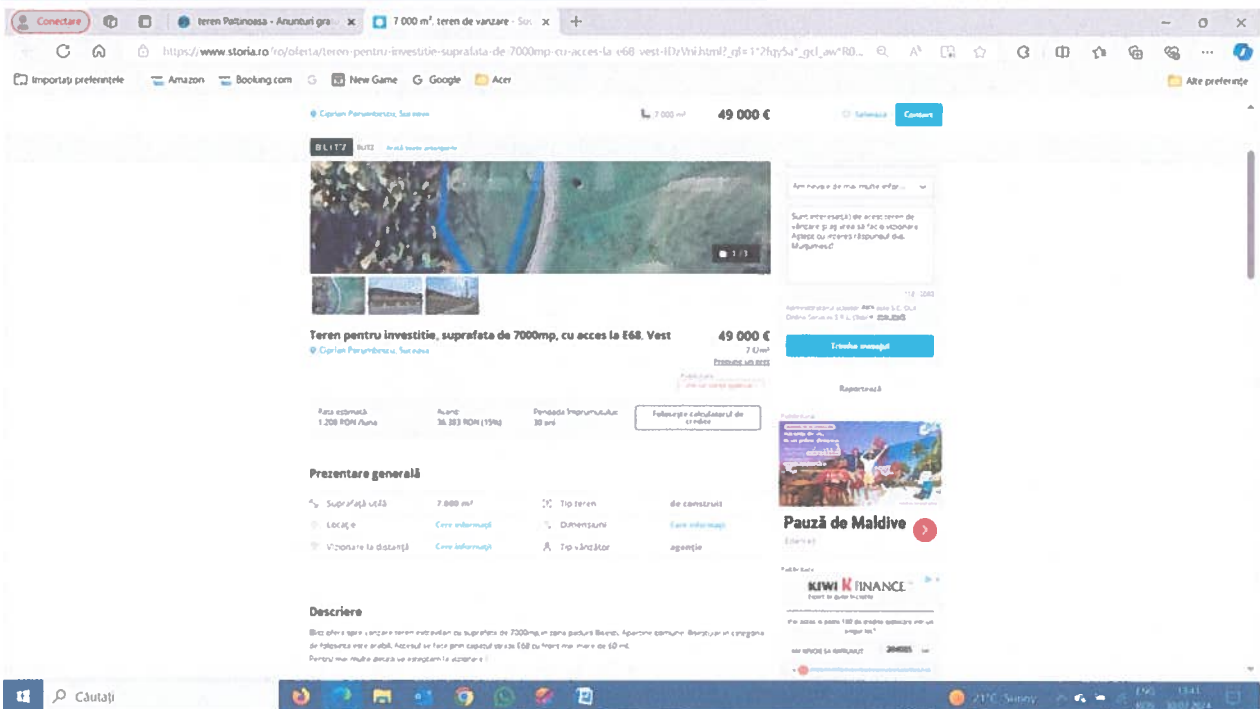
Conectare | teren Paltinoasa - Anunturi gra | 7 000 m², teren de vanzare - Sto

https://www.storia.ro/ro/oferta/teren-pentru-investitie-suprafata-de-7000mp-cu-acces-la-e68-vest-IDzVni.html?_gl=1*2fqy5a*_gcl_aw*R0...

Importați preferințele | Amazon | Booking.com | New Game | Google | Acer | Alte preferințe

Ciprian Porumbescu, Suceava | 7 000 m² | 49 000 € | Salvează | Contact

BLITZ | BLITZ | Arată toate anunțurile

1 / 3

Am nevoie de mai multe infor...

Sunt interesat(ă) de acest teren de vânzare și aș vrea să fac o vizionare. Aștept cu interes răspunsul dvs. Mulțumesc!

Trimite mesajul

Reportează

Teren pentru investitie, suprafata de 7000mp, cu acces la E68, Vest | 49 000 €

Ciprian Porumbescu, Suceava | 7 €/m²

Propune un preț

Rata estimată 1 208 RON /luna | Avans 36 383 RON (15%) | Perioada împrumutului 30 ani | Folosește calculatorul de credite

Prezentare generală

Suprafață utilă | 7 000 m² | Tip teren | de construit
Locație | Cere informații | Dimensiuni | Cere informații
Vizionare la distanță | Cere informații | Tip vânzător | agenție

Pauză de Maldive

KIWI FINANCE

Descriere

Blitz ofera spre vanzare teren extravilan cu suprafata de 7000mp in zona padure Bosnei, Apartine comunei Bosanci si in categoria de folosinta este arabil. Accesul se face prin capatul strazii E68 cu front mai mare de 60 ml.
Pentru mai multe detalii va asteptam la vizionare!

Căutați | 21°C Sunny | 13:41